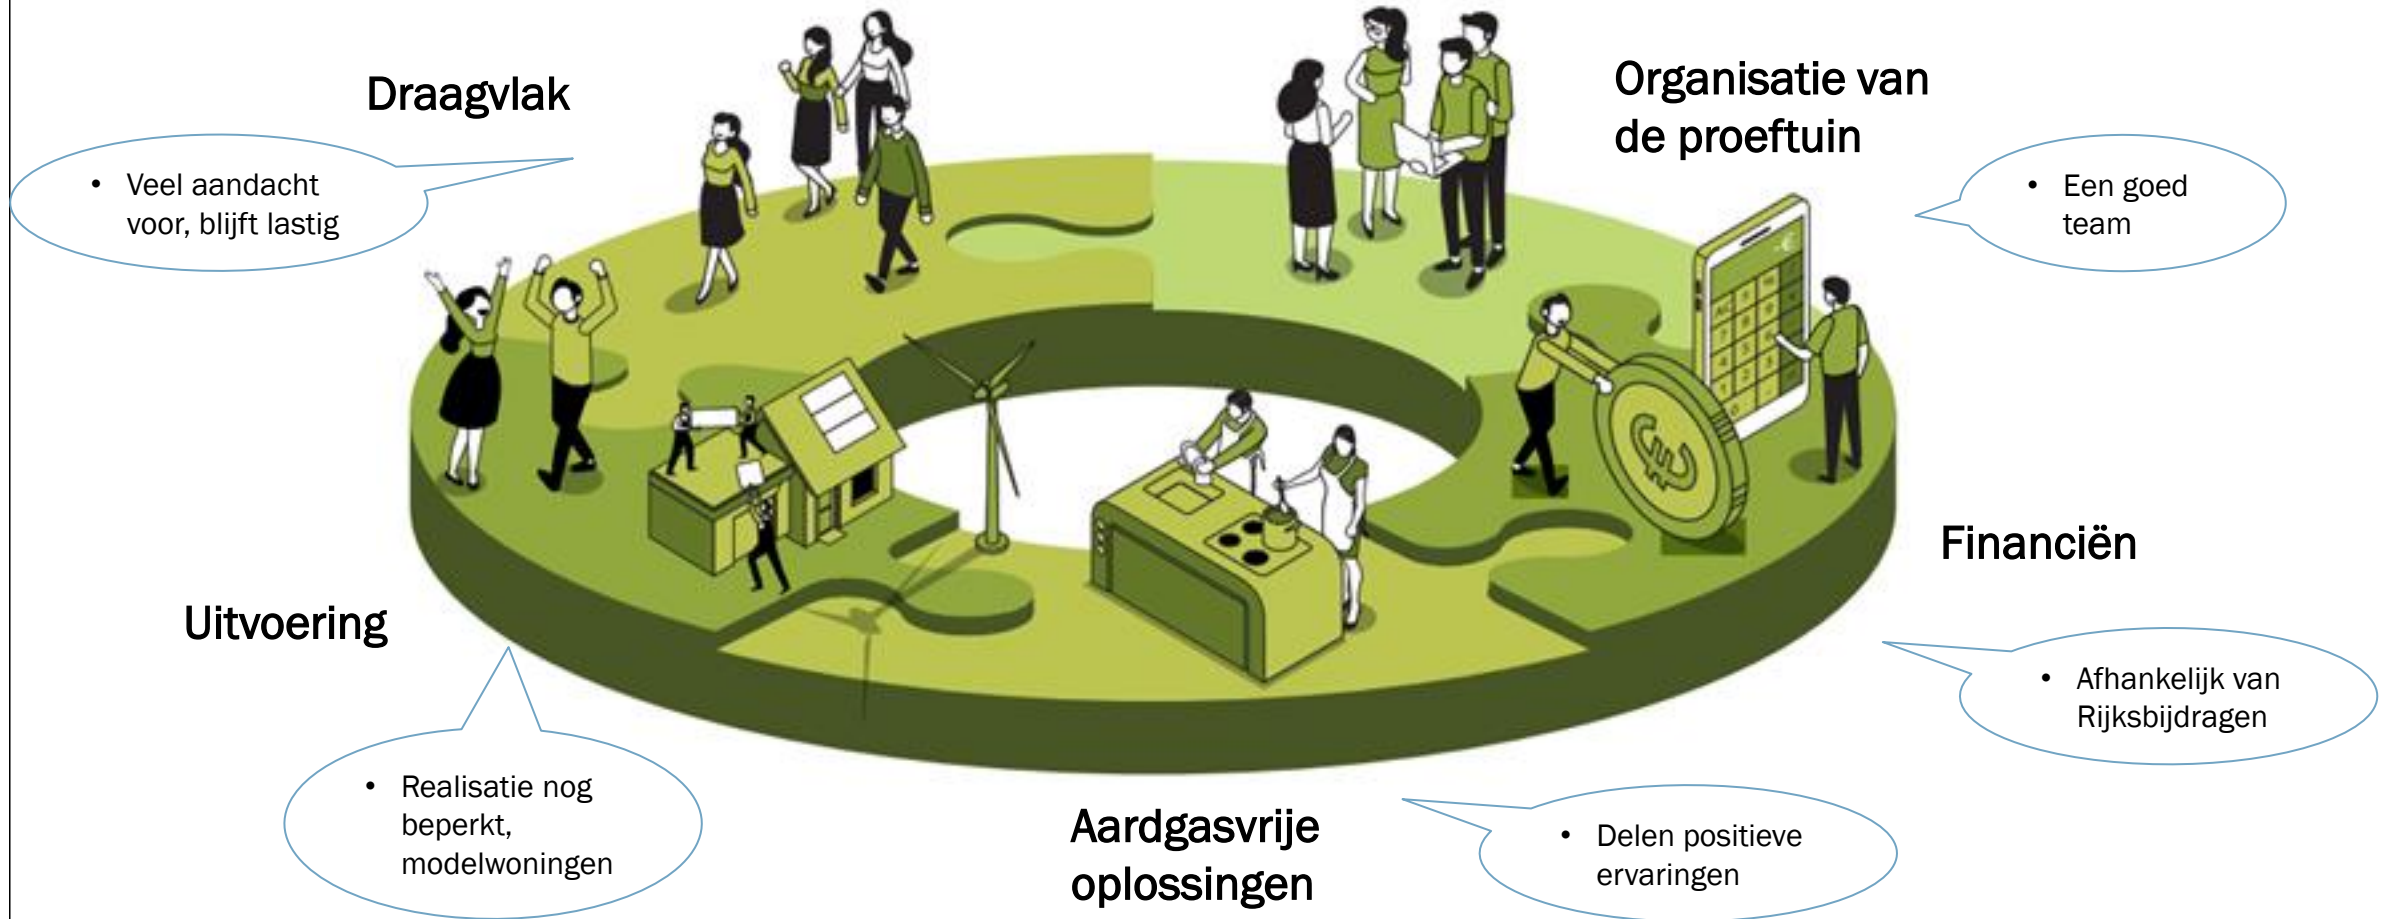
Draagvlak

• Veel aandacht voor, blijft lastig

Organisatie van de proeftuin

• Een goed team

Financiën

• Afhankelijk van Rijksbijdragen

Uitvoering

• Realisatie nog beperkt, modelwoningen

Aardgasvrije oplossingen

• Delen positieve ervaringen